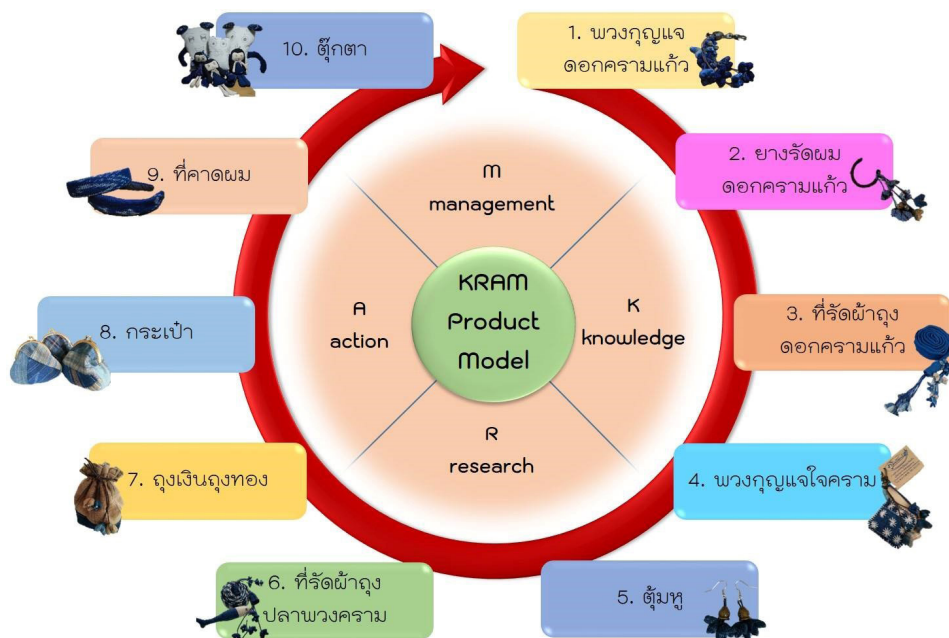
10. ตุ๊กตา

1. พวงกุญแจ ดอกครามแก้ว

9. ที่คาดผม

M
management

2. ยางรัดผม ดอกครามแก้ว

A
action

KRAM Product Model

K
knowledge

8. กระเป๋า

3. ที่รัดผ้าถุง ดอกครามแก้ว

R
research

7. ถุงเงินถุงทอง

4. พวงกุญแจใจคราม

6. ที่รัดผ้าถุง ปลาพวงคราม

5. ตุ้มหู